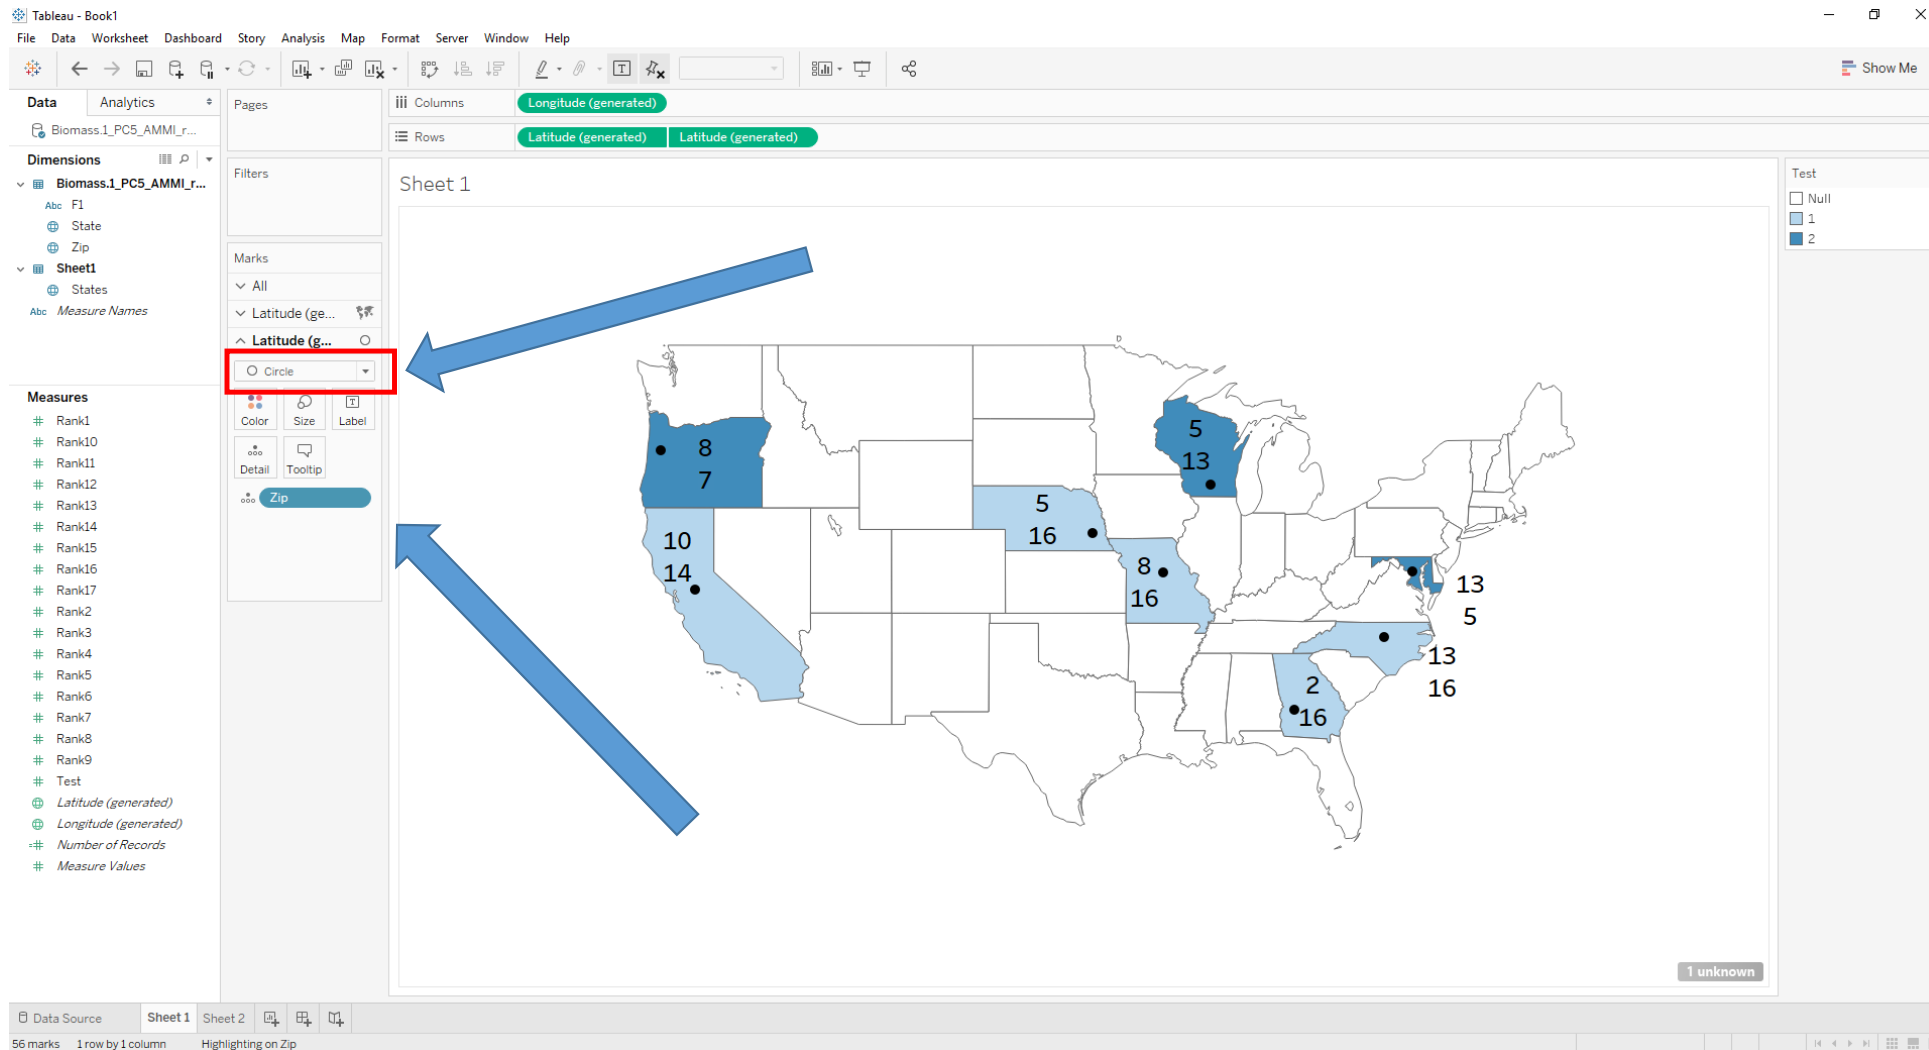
Tableau - Book1

File Data Worksheet Dashboard Story Analysis Map Format Server Window Help

Show Me

Data Analytics

Biomass.1_PC5_AMMI_r...

Dimensions

Biomass.1_PC5_AMMI_r...
F1
State
Zip
Sheet1
States
Measure Names

Measures

Rank1
Rank10
Rank11
Rank12
Rank13
Rank14
Rank15
Rank16
Rank17
Rank2
Rank3
Rank4
Rank5
Rank6
Rank7
Rank8
Rank9
Test
Latitude (generated)
Longitude (generated)
Number of Records
Measure Values

Pages

Filters

Marks

All
Latitude (ge...
Latitude (g...
Circle
Color Size Label
Detail Tooltip
Zip

Columns Longitude (generated)

Rows Latitude (generated) Latitude (generated)

Sheet 1

8
7
5
13
5
16
10
14
8
16
13
5
13
16
2
16

1 unknown

Test
Null
1
2

Data Source Sheet 1 Sheet 2

56 marks 1 row by 1 column Highlighting on Zip